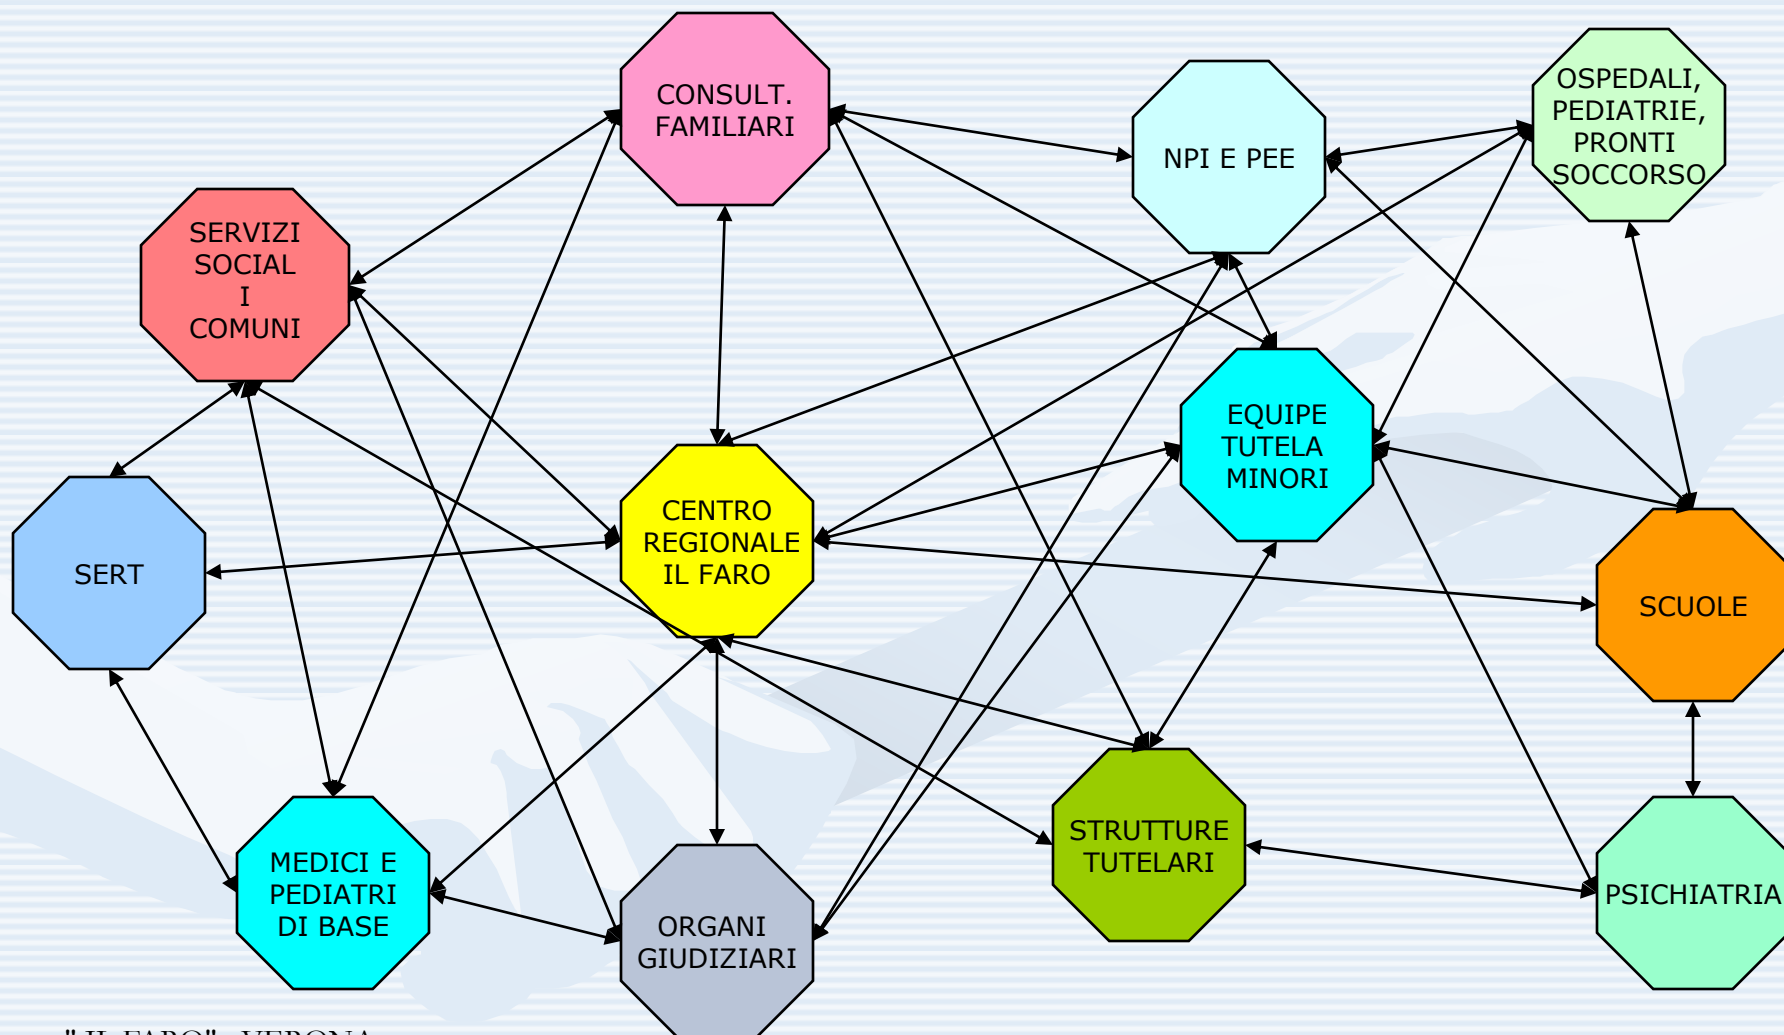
CONSULT. FAMILIARI

NPI E PEE

OSPEDALI, PEDIATRIE, PRONTI SOCCORSO

SERVIZI SOCIAL I COMUNI

EQUIPE TUTELA MINORI

CENTRO REGIONALE IL FARO

SERT

SCUOLE

STRUTTURE TUTELARI

MEDICI E PEDIATRI DI BASE

ORGANI GIUDIZIARI

PSICHIATRIA

"IL FARO" - VERONA